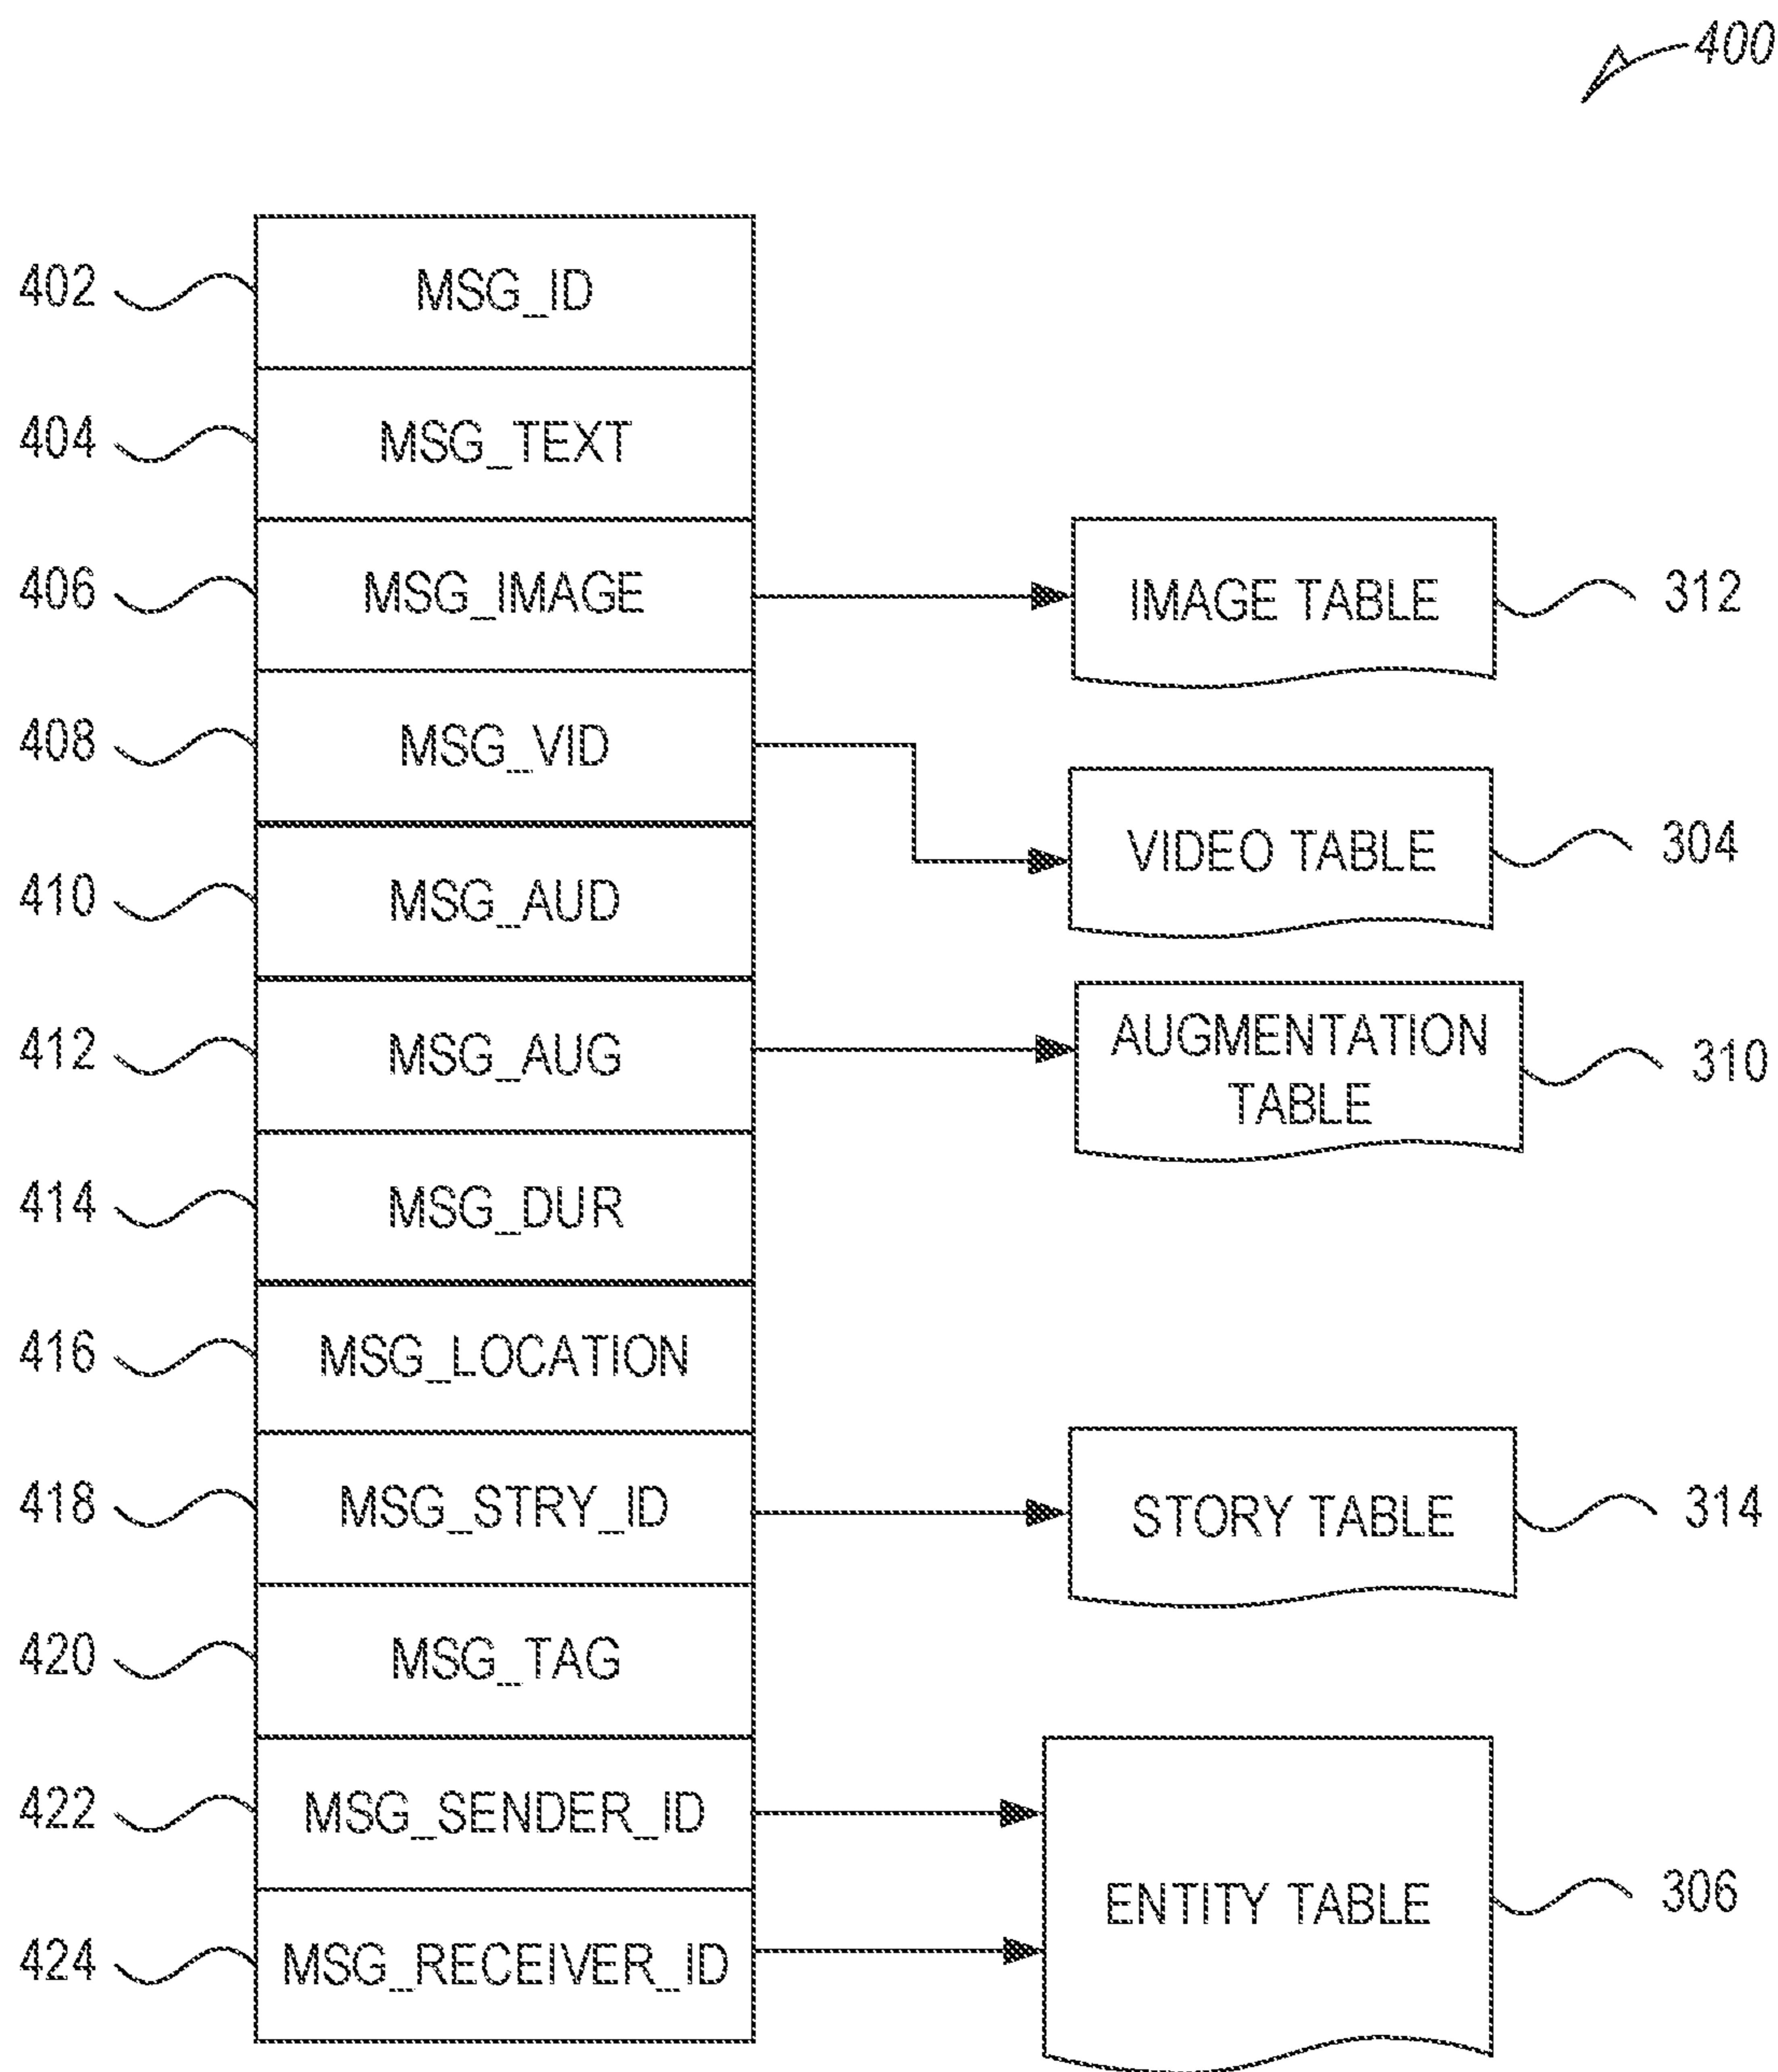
400

402 MSG_ID

404 MSG_TEXT

406 MSG_IMAGE

IMAGE TABLE 312

408 MSG_VID

VIDEO TABLE 304

410 MSG_AUD

412 MSG_AUG

AUGMENTATION TABLE 310

414 MSG_DUR

416 MSG_LOCATION

418 MSG_STRY_ID

STORY TABLE 314

420 MSG_TAG

422 MSG_SENDER_ID

424 MSG_RECEIVER_ID

ENTITY TABLE 306